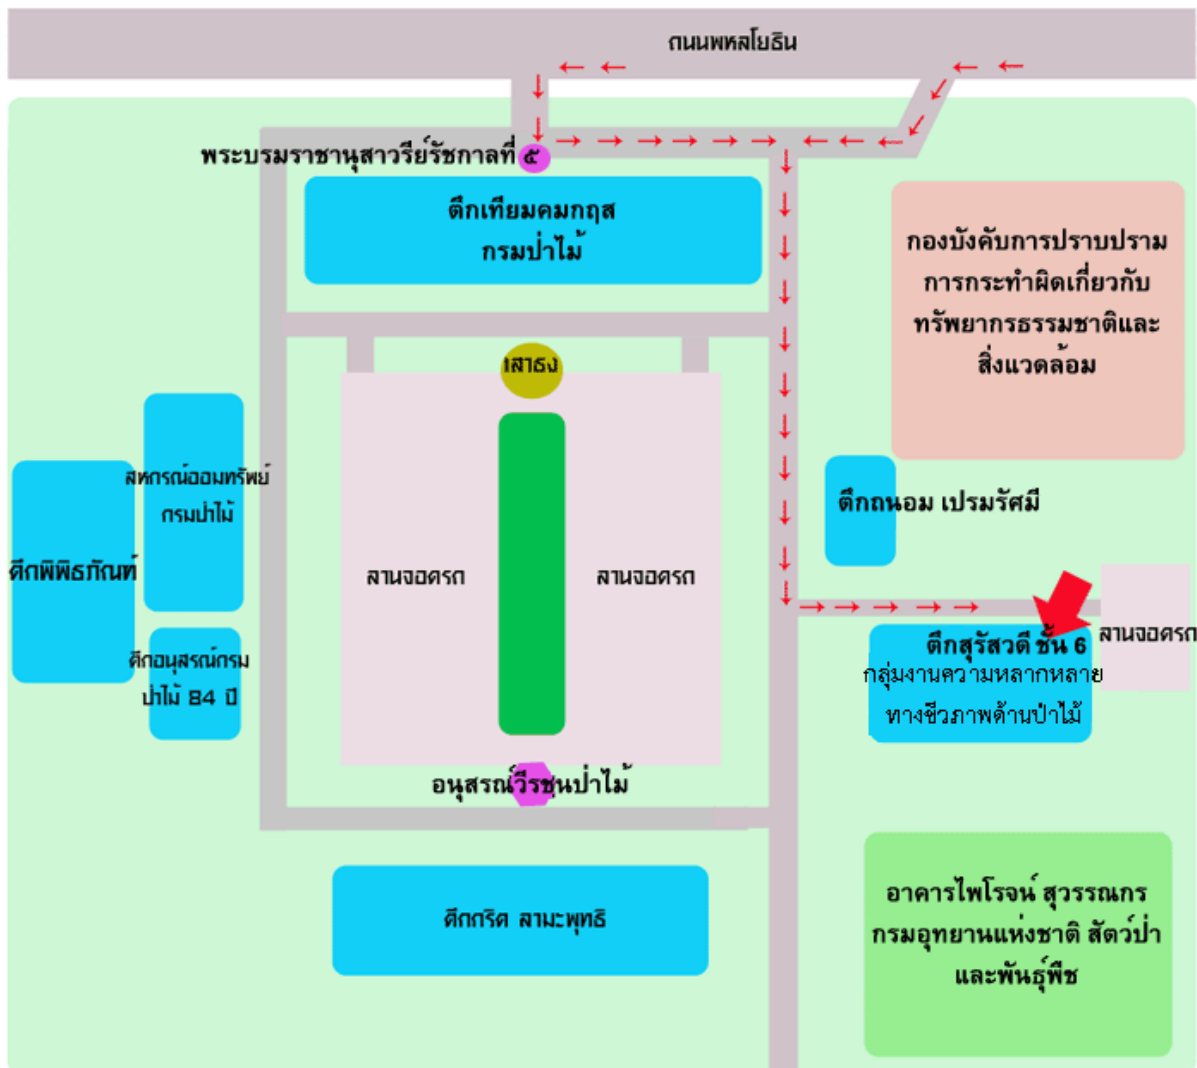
ถนนพหลโยธิน

พระบรมราชานุสาวรีย์รัชกาลที่ ๕

ตึกเทียมคมกฤส กรมป่าไม้

กองบังคับการปราบปรามการกระทำผิดเกี่ยวกับทรัพยากรธรรมชาติและสิ่งแวดล้อม

เสาธง

สหกรณ์ออมทรัพย์ กรมป่าไม้

ตึกพิพิธภัณฑ์

ลานจอดรถ

ลานจอดรถ

ตึกถนอม เปรมรัศมี

ตึกอนุสรณ์กรมป่าไม้ 84 ปี

ตึกสุรัสวดี ชั้น 6

กลุ่มงานความหลากหลายทางชีวภาพด้านป่าไม้

ลานจอดรถ

อนุสรณ์วีรชนป่าไม้

ตึกกริต ลามะพุทธิ

อาคารไพโรจน์ สุวรรณกร กรมอุทยานแห่งชาติ สัตว์ป่า และพันธุ์พืช